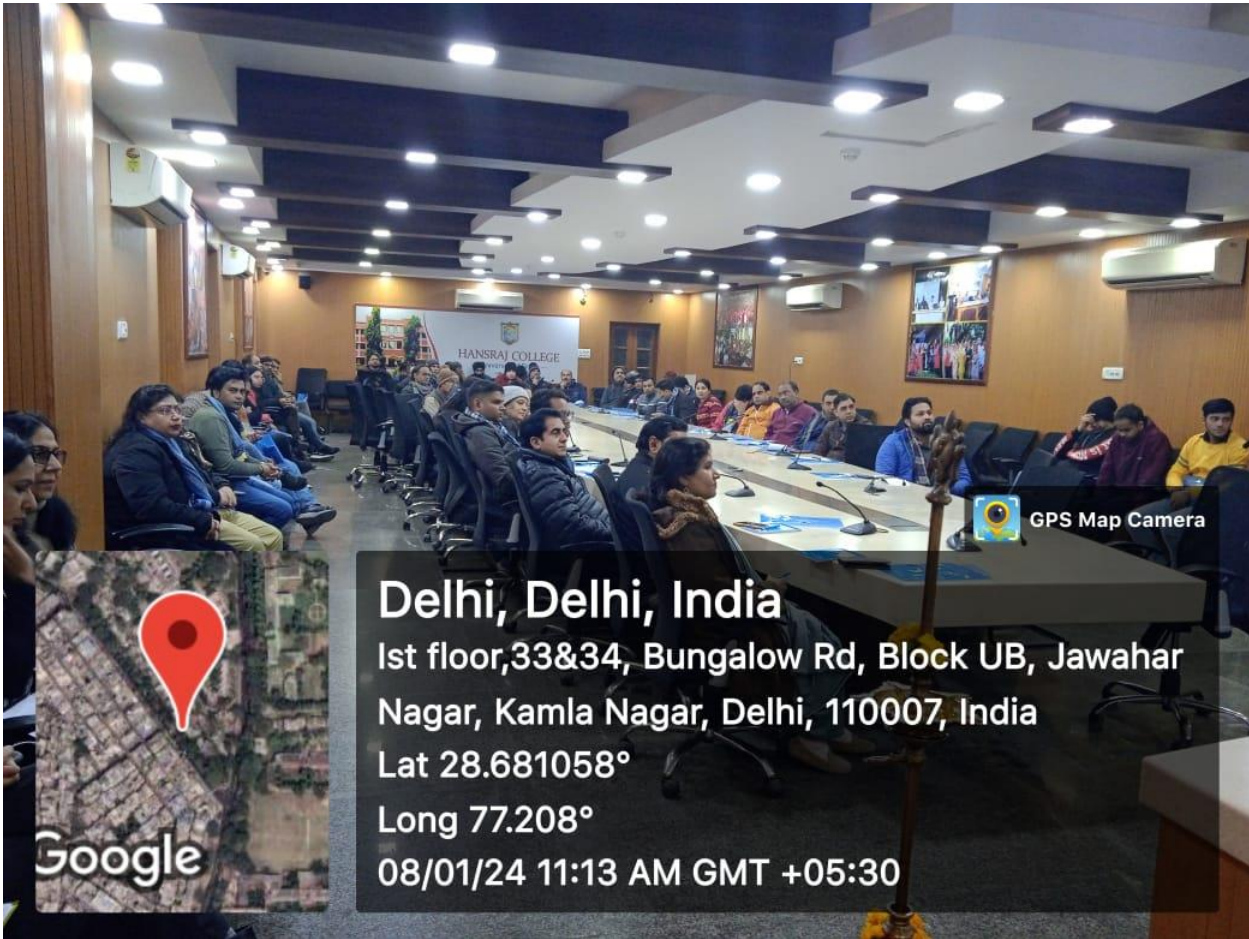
HANSRAJ COLLEGE

GPS Map Camera

Delhi, Delhi, India
Ist floor,33&34, Bungalow Rd, Block UB, Jawahar Nagar, Kamla Nagar, Delhi, 110007, India
Lat 28.681058°
Long 77.208°
08/01/24 11:13 AM GMT +05:30

Google